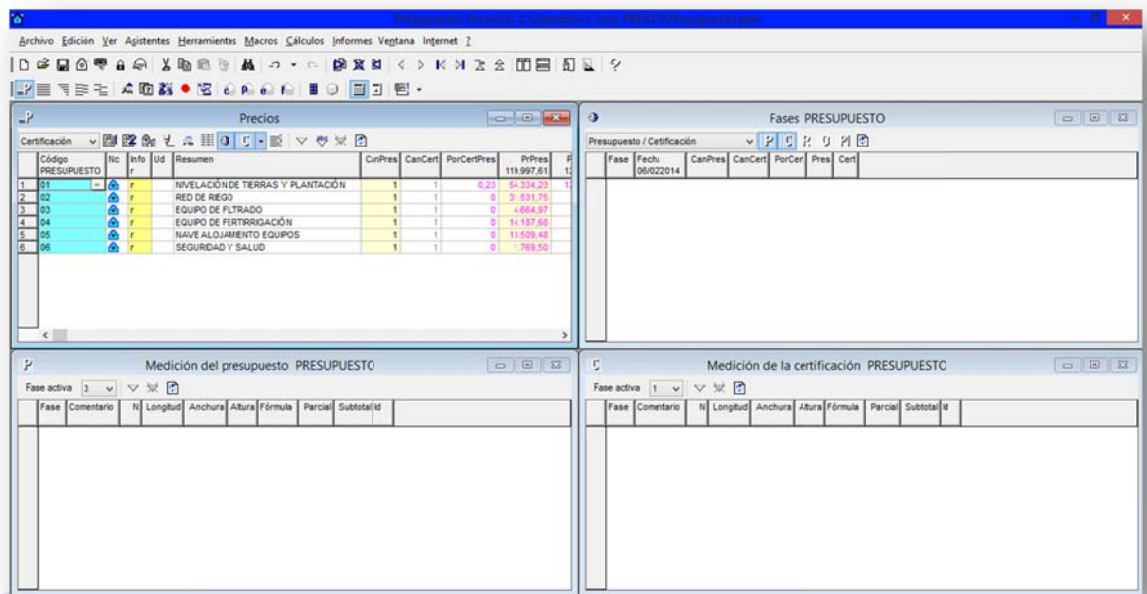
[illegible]

Archivo Edición Ver Asistentes Herramientas Macros Cálculos Informes Ventana Internet ?

Precios

Certificación

| | Código PRESUPUESTO | Nc | Info r | Ud | Resumen | CnPres | CanCert | PorCertPres | PrPres 119.997,61 |
|---|---|---|---|---|---|---|---|---|---|
| 1 | 01 | | r | | NIVELACIÓN DE TIERRAS Y PLANTACIÓN | 1 | 1 | 0,23 | 54.334,23 |
| 2 | 02 | | r | | RED DE RIEGO | 1 | 1 | 0 | 31.531,75 |
| 3 | 03 | | r | | EQUIPO DE FLTRADO | 1 | 1 | 0 | 4.664,97 |
| 4 | 04 | | r | | EQUIPO DE FERTIRRIGACIÓN | 1 | 1 | 0 | 14.187,68 |
| 5 | 05 | | r | | NAVE ALOJAMIENTO EQUIPOS | 1 | 1 | 0 | 13.509,48 |
| 6 | 06 | | r | | SEGURIDAD Y SALUD | 1 | 1 | 0 | 1.769,50 |

Fases PRESUPUESTO

Presupuesto / Certificación

| Fase | Fecha 06/022014 | CanPres | CanCert | PorCer | Pres | Cert |
|---|---|---|---|---|---|---|

Medición del presupuesto PRESUPUESTO

Fase activa 3

| Fase | Comentario | N | Longitud | Anchura | Altura | Fórmula | Parcial | Subtotal | Id |
|---|---|---|---|---|---|---|---|---|---|

Medición de la certificación PRESUPUESTO

Fase activa 1

| Fase | Comentario | N | Longitud | Anchura | Altura | Fórmula | Parcial | Subtotal | Id |
|---|---|---|---|---|---|---|---|---|---|